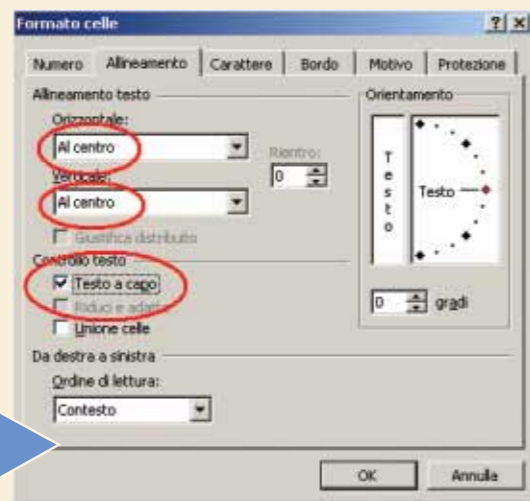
Formato celle

?| X

Numero | Allineamento | Carattere | Bordo | Motivo | Protezione

Allineamento testo

Orizzontale:

Al centro

Rientro:

0

Verticale:

Al centro

Giustifica distribuito

Controllo testo

Testo a capo

Riduci e adatt

Unione celle

Orientamento

T e s t o

Testo

0 gradi

Da destra a sinistra

Ordine di lettura:

Contesto

OK

Annulla